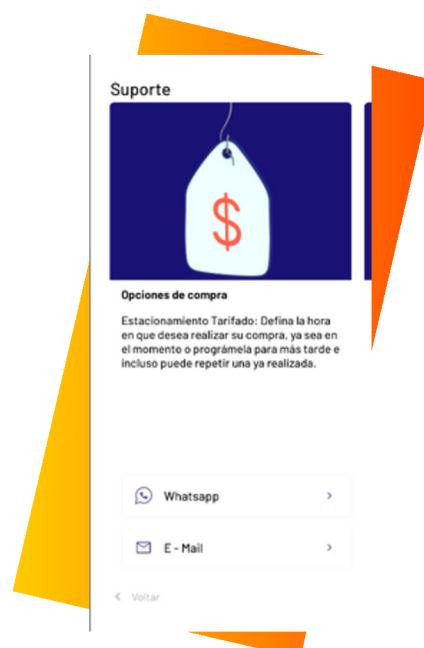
Suporte

$

Opciones de compra

Estacionamiento Tarifado: Defina la hora en que desea realizar su compra, ya sea en el momento o prográmela para más tarde e incluso puede repetir una ya realizada.

Whatsapp >

E - Mail >

< Voltar